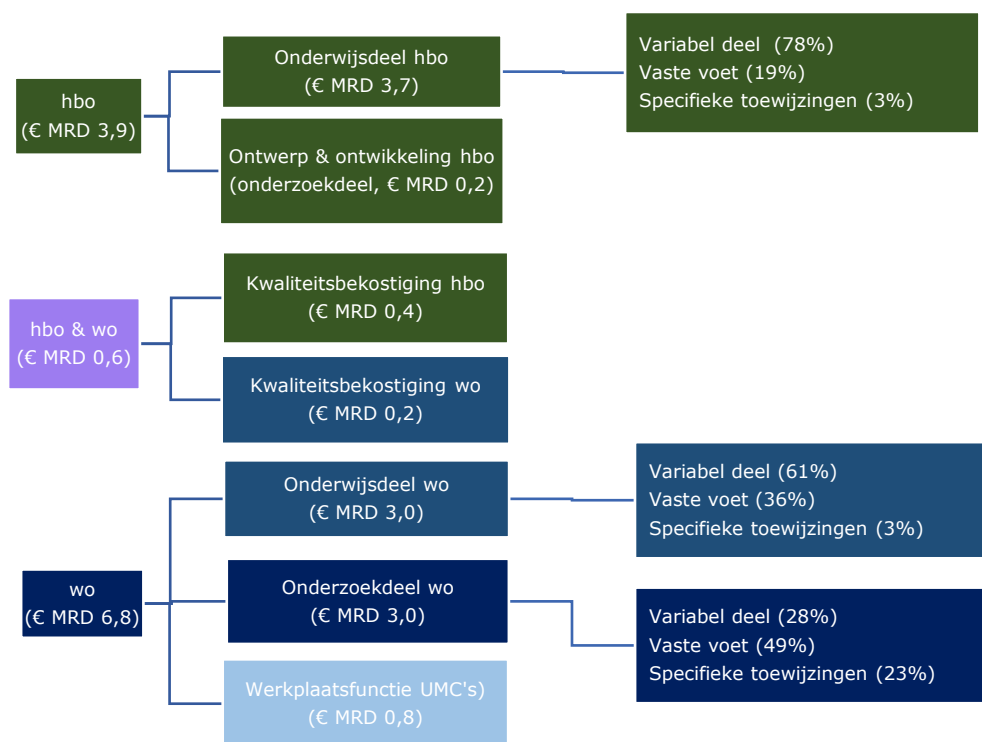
hbo
(€ MRD 3,9)

Onderwijsdeel hbo
(€ MRD 3,7)

Variabel deel (78%)
Vaste voet (19%)
Specifieke toewijzingen (3%)

Ontwerp & ontwikkeling hbo
(onderzoekdeel, € MRD 0,2)

hbo & wo
(€ MRD 0,6)

Kwaliteitsbekostiging hbo
(€ MRD 0,4)

Kwaliteitsbekostiging wo
(€ MRD 0,2)

wo
(€ MRD 6,8)

Onderwijsdeel wo
(€ MRD 3,0)

Variabel deel (61%)
Vaste voet (36%)
Specifieke toewijzingen (3%)

Onderzoekdeel wo
(€ MRD 3,0)

Variabel deel (28%)
Vaste voet (49%)
Specifieke toewijzingen (23%)

Werkplaatsfunctie UMC's)
(€ MRD 0,8)